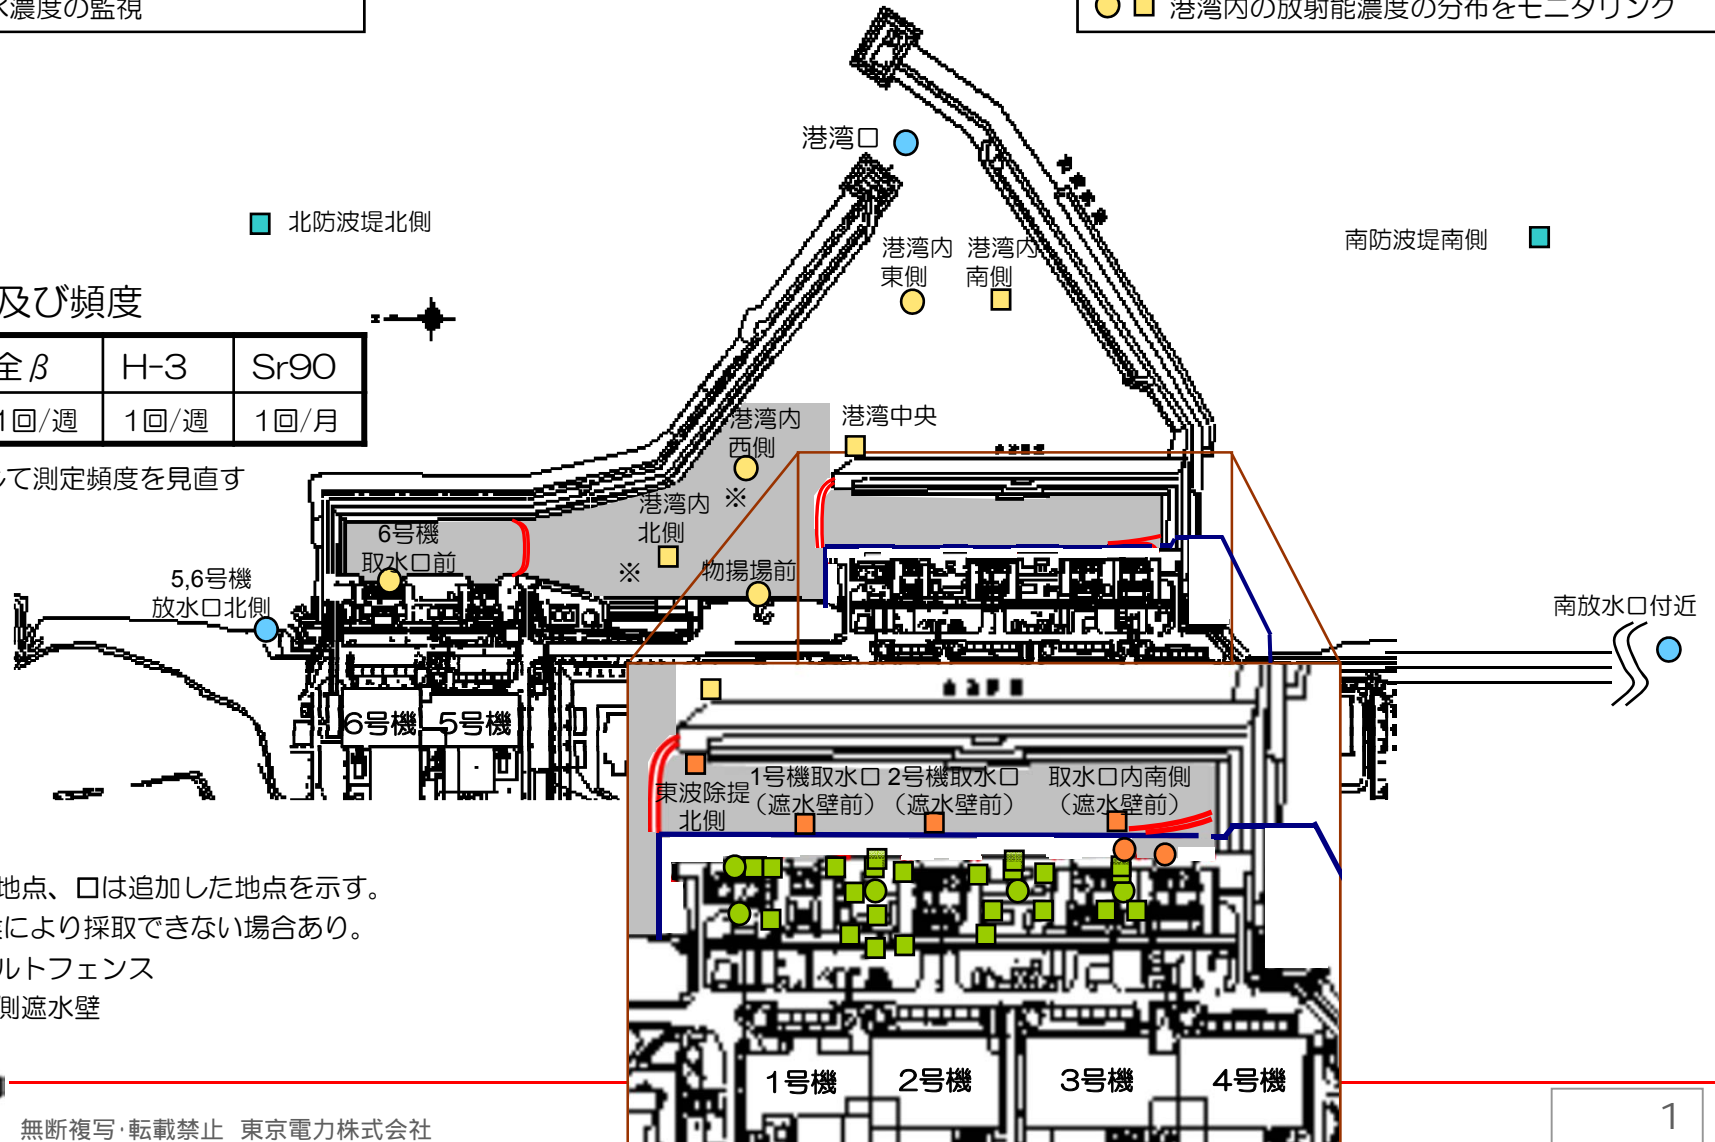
く濃度の監視

港湾内の放射能濃度の分布をモニタリング

港湾口

北防波堤北側

港湾内東側

港湾内南側

南防波堤南側

及び頻度

| 全$\beta$ | H-3 | Sr90 |
|---|---|---|
| 1回/週 | 1回/週 | 1回/月 |

して測定頻度を見直す

港湾内西側

港湾中央

※

港湾内北側

6号機取水口前

※

物揚場前

5,6号機放水口北側

南放水口付近

6号機

5号機

東波除提北側

1号機取水口（遮水壁前）

2号機取水口（遮水壁前）

取水口内南側（遮水壁前）

地点、□は追加した地点を示す。
により採取できない場合あり。
ルトフェンス
側遮水壁

1号機

2号機

3号機

4号機

無断複写·転載禁止　東京電力株式会社

1